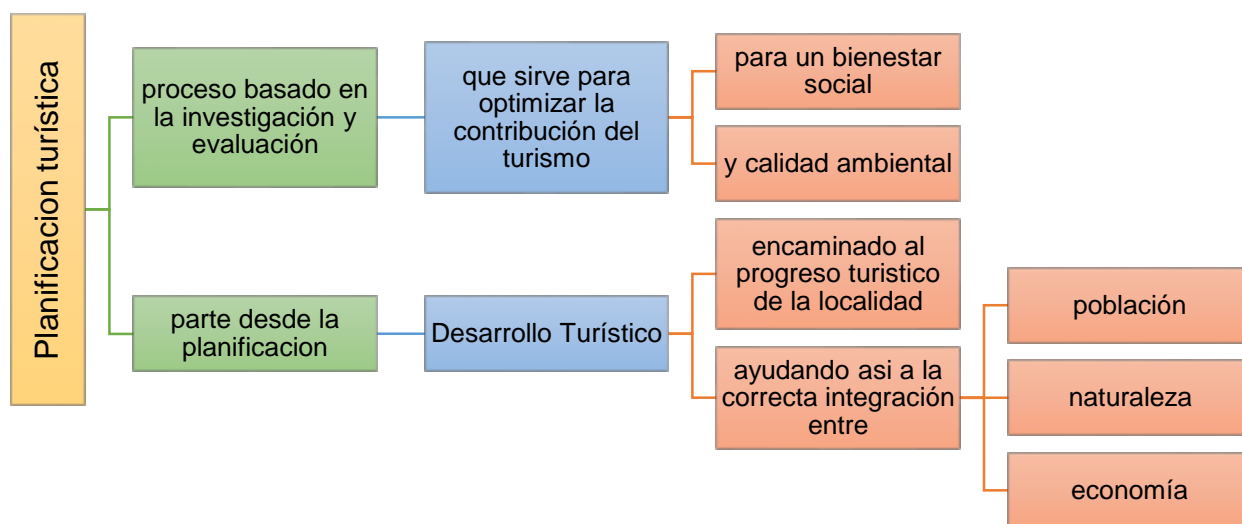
Planificacion turística

proceso basado en la investigación y evaluación

que sirve para optimizar la contribución del turismo

para un bienestar social

y calidad ambiental

parte desde la planificacion

Desarrollo Turístico

encaminado al progreso turistico de la localidad

ayudando asi a la correcta integración entre

población

naturaleza

economía